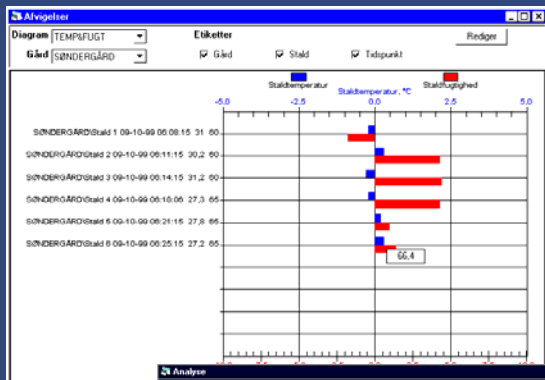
Afvigelser

Diagram TEMP&FUGT

Gård SØNDERGÅRD

Etiketter

Gård

Stald

Tidspunkt

Rediger

Staldtemperatur

Staldfugtighed

Staldtemperatur, °C

-5.0

-2.5

0.0

2.5

5.0

SØNDERGÅRD\Stald 1 09-10-99 06:08:15 31 60

SØNDERGÅRD\Stald 2 09-10-99 06:11:15 30,2 60

SØNDERGÅRD\Stald 3 09-10-99 06:14:15 31,2 60

SØNDERGÅRD\Stald 4 09-10-99 06:18:06 27,3 65

SØNDERGÅRD\Stald 5 09-10-99 06:21:15 27,8 65

SØNDERGÅRD\Stald 6 09-10-99 06:25:15 27,2 65

66,4

Analyse